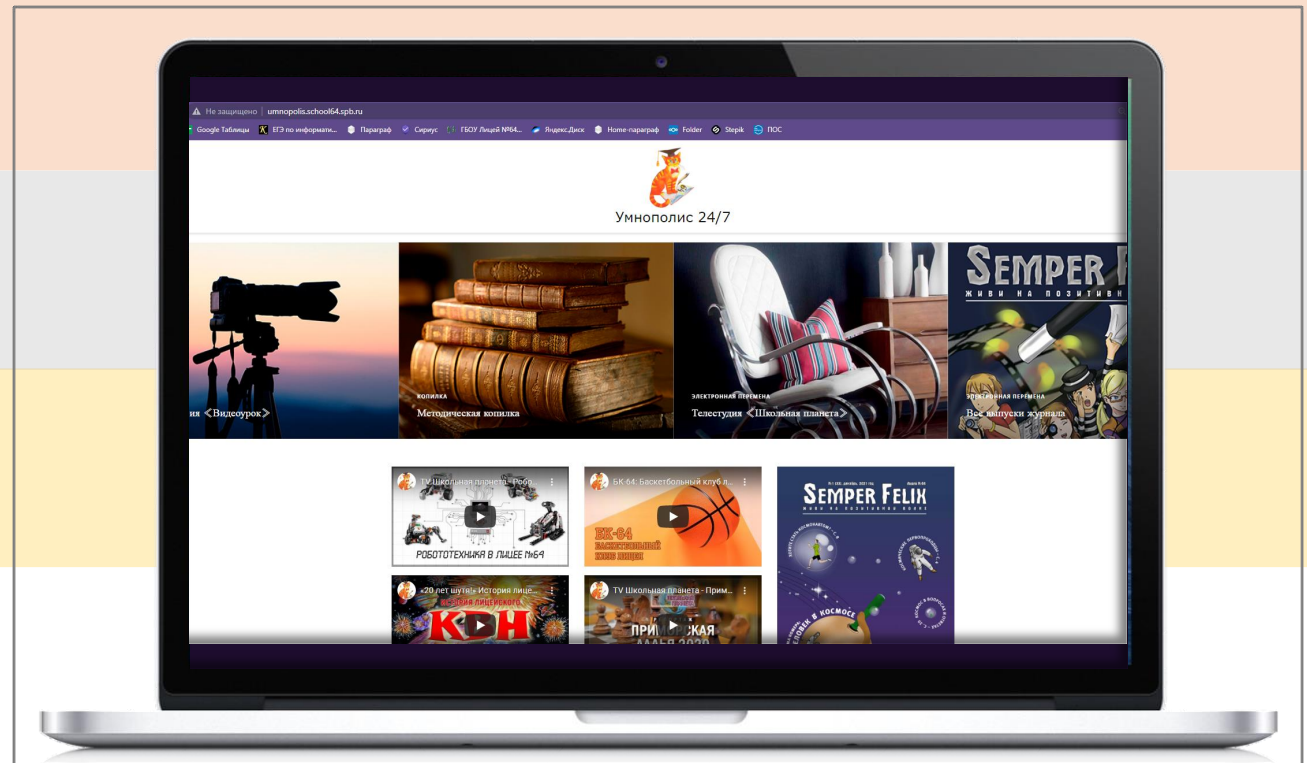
Не защищено | umnopolis.school64.spb.ru

Google Таблицы ЕГЭ по информати... Параграф Сириус ГБОУ Лицей №64... Яндекс.Диск Home-параграф Folder Stepik ПОС

Умнополис 24/7

ия 《Видеоурок》

КОПИЛКА
Методическая копилка

ЭЛЕКТРОННАЯ ПЕРЕМЕНА
Телестудия 《Школьная планета》

SEMPER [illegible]
ЖИВИ НА ПОЗИТИВН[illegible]
ЭЛЕКТРОННАЯ ПЕРЕМЕНА
Все выпуски журнала

TV Школьная планета - Робо...
РОБОТОТЕХНИКА В ЛИЦЕЕ №64

БК-64: Баскетбольный клуб л...
БК-64 БАСКЕТБОЛЬНЫЙ КЛУБ ЛИЦЕЯ

SEMPER FELIX
ЖИВИ НА ПОЗИТИВНОЙ ВОЛНЕ
ЧЕЛОВЕК В КОСМОСЕ

«20 лет шутя!» История лице...
КВН

TV Школьная планета - Прим...
ПРИМ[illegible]СКАЯ